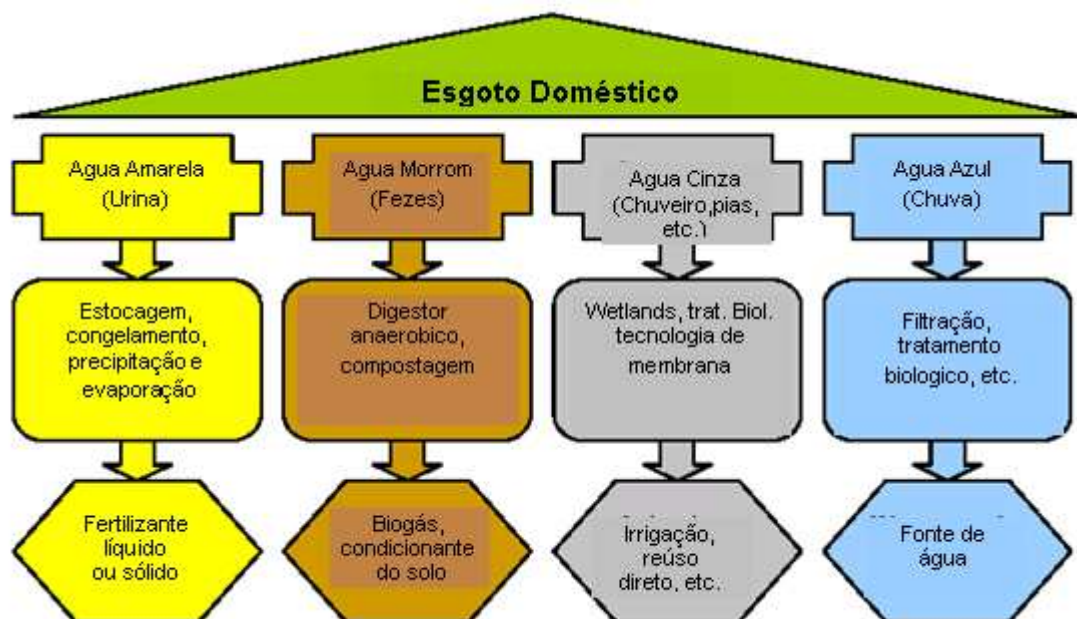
Esgoto Doméstico

Agua Amarela (Urina)

Estocagem, congelamento, precipitação e evaporação

Fertilizante líquido ou sólido

Agua Morrom (Fezes)

Digestor anaerobico, compostagem

Biogás, condicionante do solo

Agua Cinza (Chuveiro,pias, etc.)

Wetlands, trat. Biol. tecnologia de membrana

Irrigação, reúso direto, etc.

Agua Azul (Chuva)

Filtração, tratamento biologico, etc.

Fonte de água